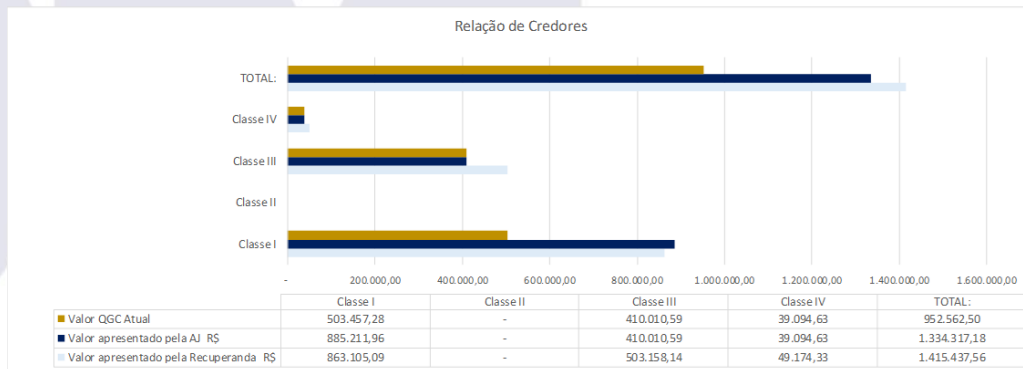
Relação de Credores

TOTAL:

Classe IV

Classe III

Classe II

Classe I

- 200.000,00 400.000,00 600.000,00 800.000,00 1.000.000,00 1.200.000,00 1.400.000,00 1.600.000,00

| | Classe I | Classe II | Classe III | Classe IV | TOTAL: |
|---|---|---|---|---|---|
| Valor QGC Atual | 503.457,28 | - | 410.010,59 | 39.094,63 | 952.562,50 |
| Valor apresentado pela AJ R$ | 885.211,96 | - | 410.010,59 | 39.094,63 | 1.334.317,18 |
| Valor apresentado pela Recuperanda R$ | 863.105,09 | - | 503.158,14 | 49.174,33 | 1.415.437,56 |